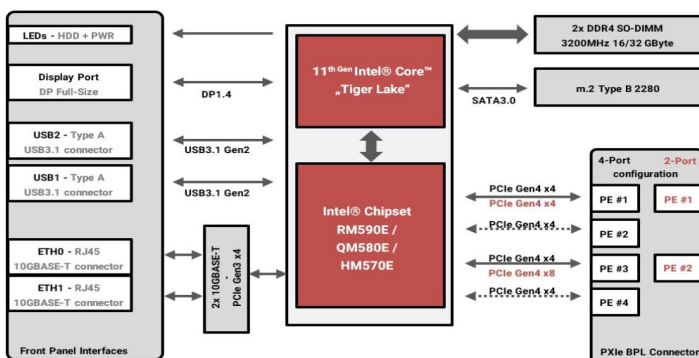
LEDs - HDD + PWR

Display Port
DP Full-Size

DP1.4

USB2 - Type A
USB3.1 connector

USB3.1 Gen2

USB1 - Type A
USB3.1 connector

USB3.1 Gen2

ETH0 - RJ45
10GBASE-T connector

ETH1 - RJ45
10GBASE-T connector

Front Panel Interfaces

2x 10GBASE-T
-
PCIe Gen3 x4

11$^{th}$ Gen Intel® Core™
„Tiger Lake"

Intel® Chipset
RM590E /
QM580E /
HM570E

2x DDR4 SO-DIMM
3200MHz 16/32 GByte

SATA3.0

m.2 Type B 2280

4-Port configuration

2-Port

PCIe Gen4 x4
PCIe Gen4 x4

PE #1

PE #1

PCIe Gen4 x4

PE #2

PCIe Gen4 x4
PCIe Gen4 x8

PE #3

PE #2

PCIe Gen4 x4

PE #4

PXIe BPL Connector